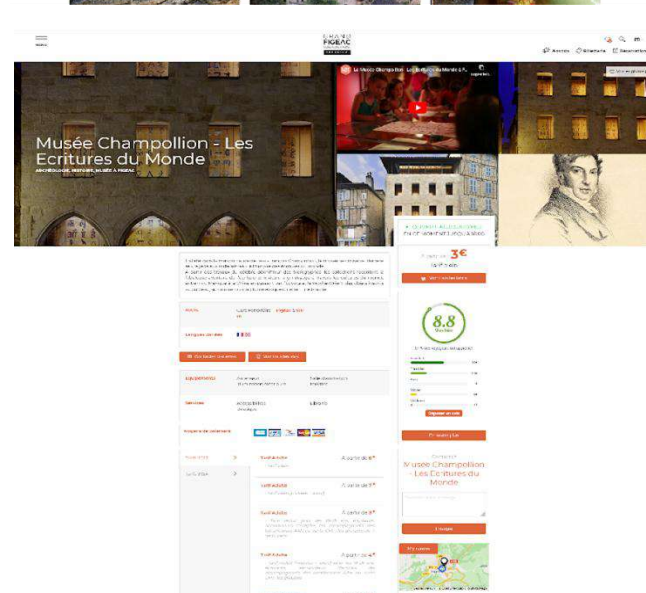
MENU

GRAND FIGEAC

Accès Itinéraire Réservation

Musée Champollion - Les Ecritures du Monde

ARCHÉOLOGIE, HISTOIRE, MUSÉE À FIGEAC

Le Musée Champollion - Les Écritures du Monde à F...

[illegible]

Horaires

Langues parlées

Équipements

Services

Moyens de paiement

Tarif Adulte

À partir de 5€

Tarif Adulte

À partir de 3€

Tarif Adulte

À partir de 3€

Tarif Adulte

À partir de 4€

À partir de 3€

8.8

Contacter
Musée Champollion - Les Ecritures du Monde

Envoyer

Ma carte